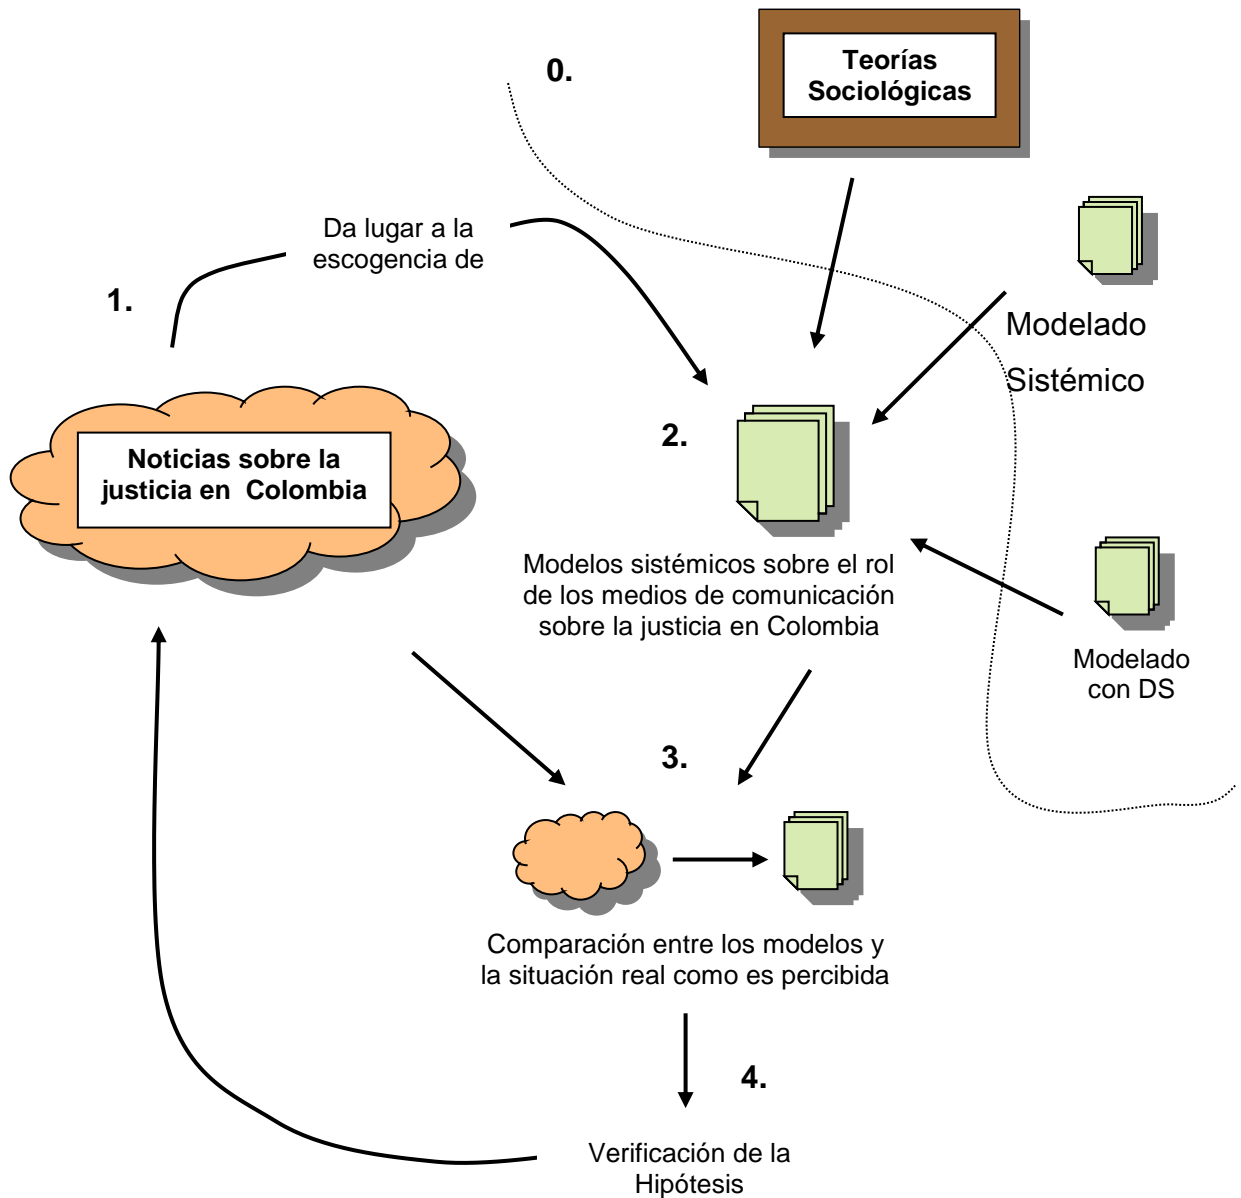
0.

Teorías Sociológicas

Da lugar a la escogencia de

1.

Modelado Sistémico

Noticias sobre la justicia en Colombia

2.

Modelos sistémicos sobre el rol de los medios de comunicación sobre la justicia en Colombia

Modelado con DS

3.

Comparación entre los modelos y la situación real como es percibida

4.

Verificación de la Hipótesis